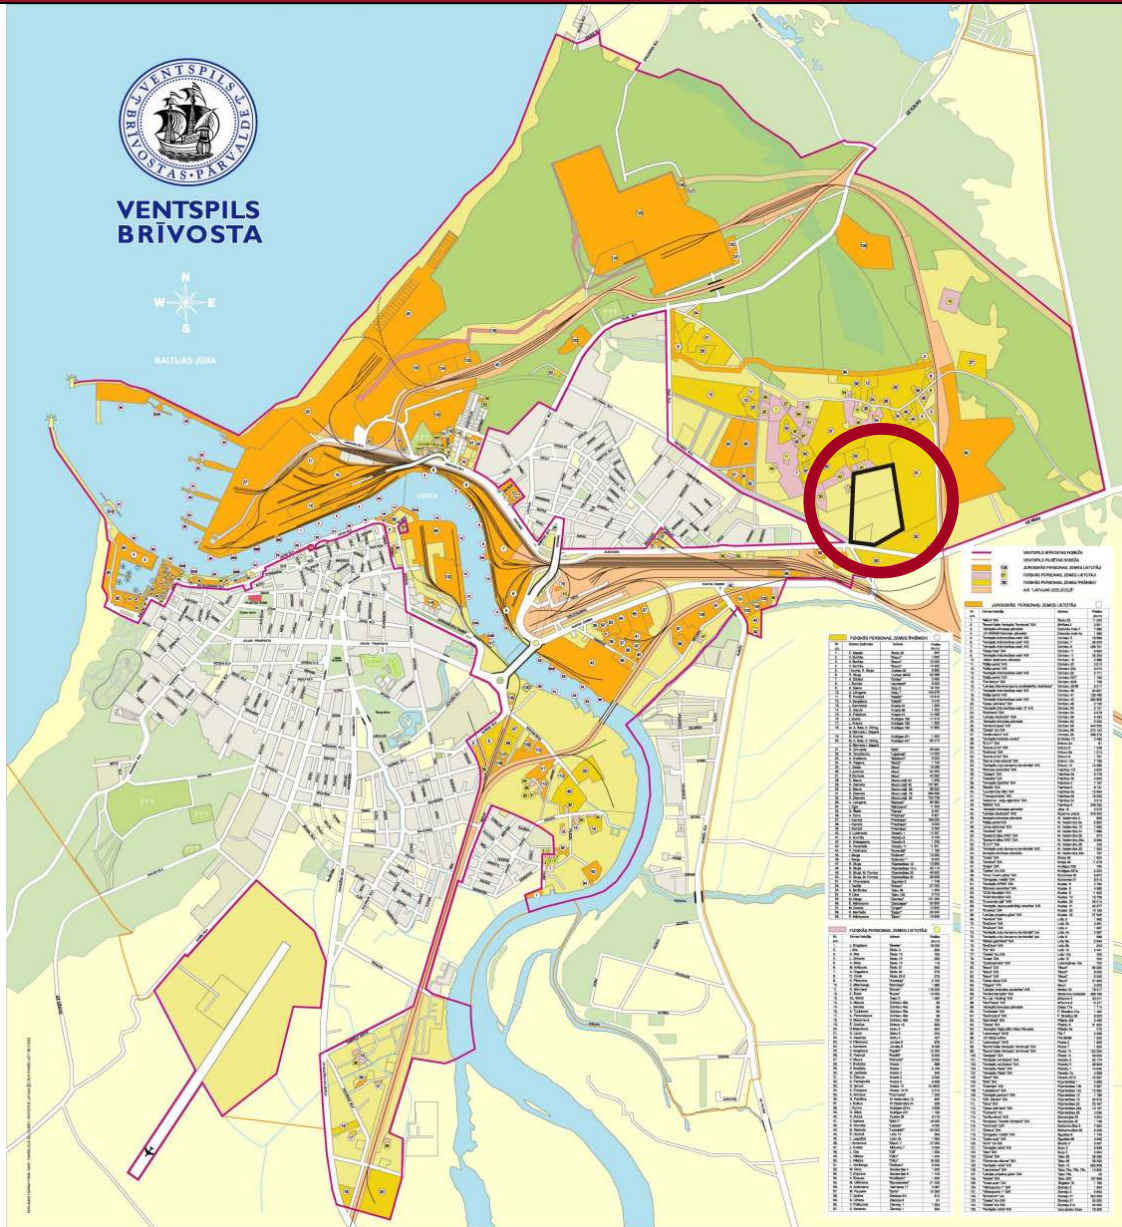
VENTSPILS BRĪVOSTAS PĀRVALDE

VENTSPILS BRĪVOSTA

N
W E
S

BALTIJAS JŪRA

VENTA

VENTSPILS BRĪVOSTAS ROBEŽA
VENTSPILS PILSĒTAS ROBEŽA
JURIDISKĀS PERSONAS, ZEMES LIETOTĀJI
FIZISKĀS PERSONAS, ZEMES LIETOTĀJI
FIZISKĀS PERSONAS, ZEMES ĪPAŠNIEKI
A/S "LATVIJAS DZELZCEĻŠ"

JURIDISKĀS PERSONAS, ZEMES LIETOTĀJI

FIZISKĀS PERSONAS, ZEMES ĪPAŠNIEKI

FIZISKĀS PERSONAS, ZEMES LIETOTĀJI

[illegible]